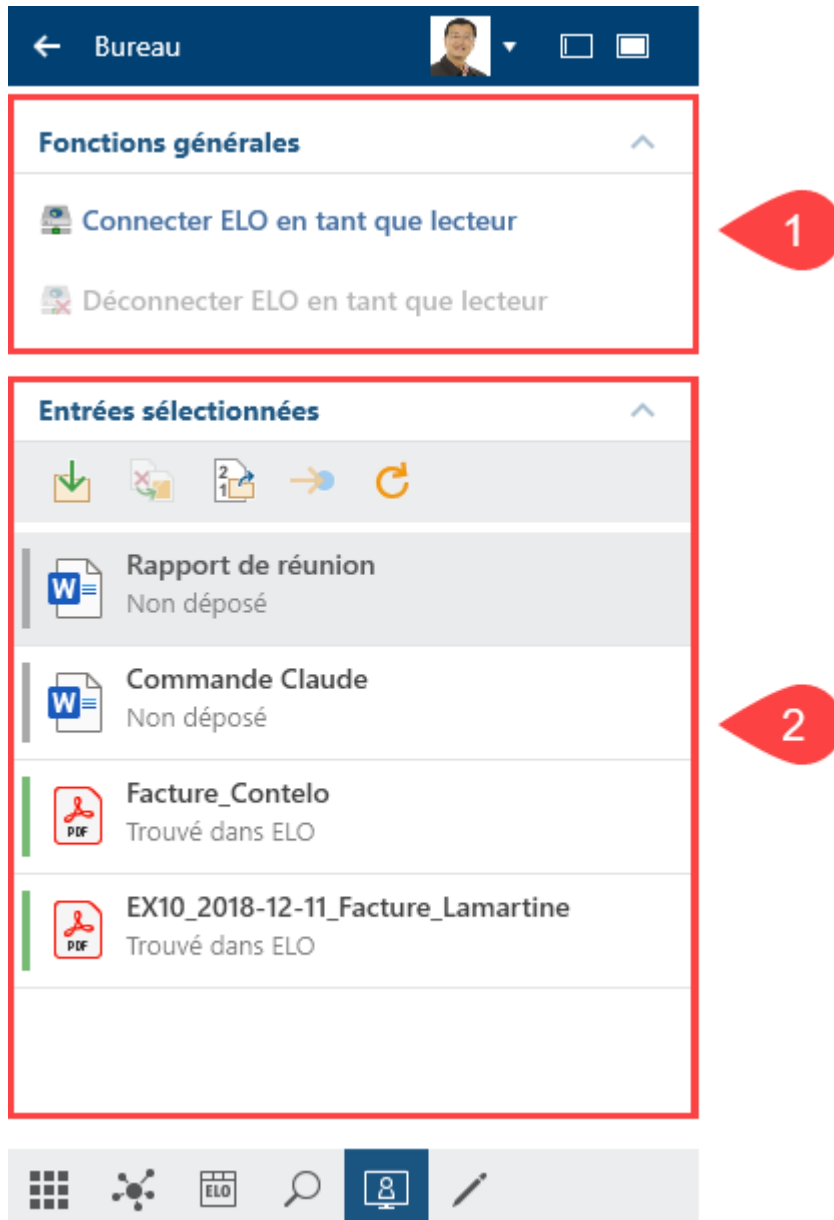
Bureau

Fonctions générales

Connecter ELO en tant que lecteur

Déconnecter ELO en tant que lecteur

1

Entrées sélectionnées

Rapport de réunion
Non déposé

Commande Claude
Non déposé

Facture_Contelo
Trouvé dans ELO

EX10_2018-12-11_Facture_Lamartine
Trouvé dans ELO

2

ELO